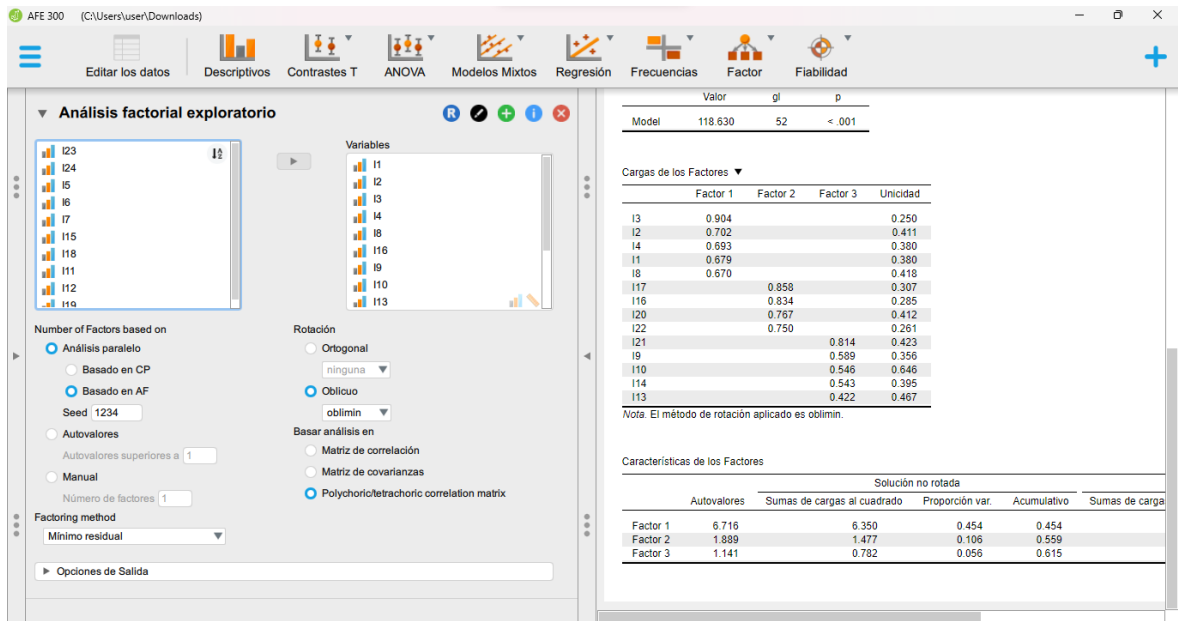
AFE 300 (C:\Users\user\Downloads)

Editar los datos | Descriptivos | Contrastes T | ANOVA | Modelos Mixtos | Regresión | Frecuencias | Factor | Fiabilidad

Análisis factorial exploratorio

I23
I24
I5
I6
I7
I15
I18
I11
I12
I19

Variables
I1
I2
I3
I4
I8
I16
I9
I10
I13

Number of Factors based on
Análisis paralelo
Basado en CP
Basado en AF
Seed 1234
Autovalores
Autovalores superiores a 1
Manual
Número de factores 1

Rotación
Ortogonal
ninguna
Oblicuo
oblimin
Basar análisis en
Matriz de correlación
Matriz de covarianzas
Polychoric/tetrachoric correlation matrix

Factoring method
Mínimo residual

Opciones de Salida

| | Valor | gl | p |
|---|---|---|---|
| Model | 118.630 | 52 | < .001 |

Cargas de los Factores

| | Factor 1 | Factor 2 | Factor 3 | Unicidad |
|---|---|---|---|---|
| I3 | 0.904 | | | 0.250 |
| I2 | 0.702 | | | 0.411 |
| I4 | 0.693 | | | 0.380 |
| I1 | 0.679 | | | 0.380 |
| I8 | 0.670 | | | 0.418 |
| I17 | | 0.858 | | 0.307 |
| I16 | | 0.834 | | 0.285 |
| I20 | | 0.767 | | 0.412 |
| I22 | | 0.750 | | 0.261 |
| I21 | | | 0.814 | 0.423 |
| I9 | | | 0.589 | 0.356 |
| I10 | | | 0.546 | 0.646 |
| I14 | | | 0.543 | 0.395 |
| I13 | | | 0.422 | 0.467 |

Nota. El método de rotación aplicado es oblimin.

Características de los Factores

| | | Solución no rotada | | | |
|---|---|---|---|---|---|
| | Autovalores | Sumas de cargas al cuadrado | Proporción var. | Acumulativo | Sumas de carga |
| Factor 1 | 6.716 | 6.350 | 0.454 | 0.454 | |
| Factor 2 | 1.889 | 1.477 | 0.106 | 0.559 | |
| Factor 3 | 1.141 | 0.782 | 0.056 | 0.615 | |